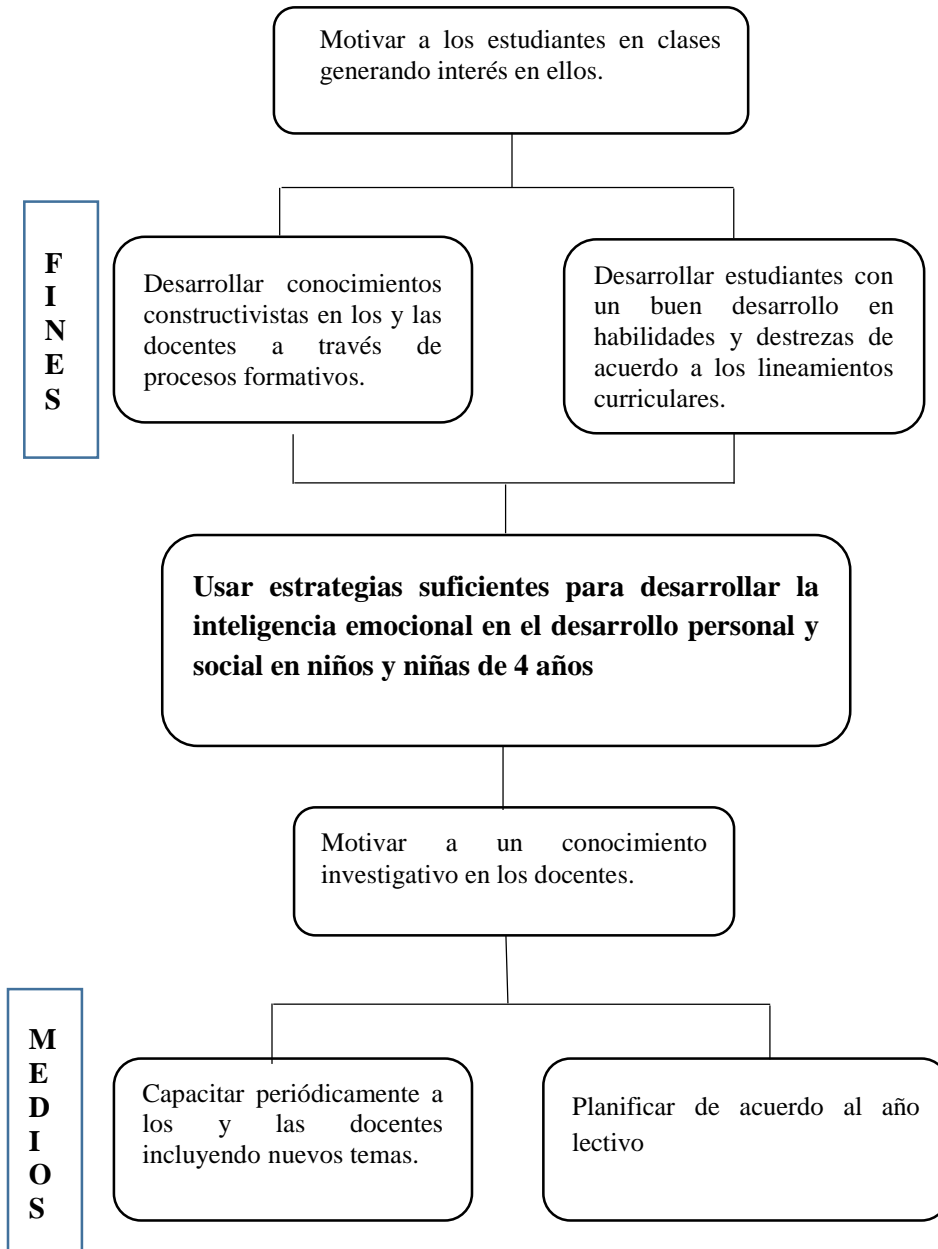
Motivar a los estudiantes en clases generando interés en ellos.

F
I
N
E
S

Desarrollar conocimientos constructivistas en los y las docentes a través de procesos formativos.

Desarrollar estudiantes con un buen desarrollo en habilidades y destrezas de acuerdo a los lineamientos curriculares.

**Usar estrategias suficientes para desarrollar la inteligencia emocional en el desarrollo personal y social en niños y niñas de 4 años**

Motivar a un conocimiento investigativo en los docentes.

M
E
D
I
O
S

Capacitar periódicamente a los y las docentes incluyendo nuevos temas.

Planificar de acuerdo al año lectivo